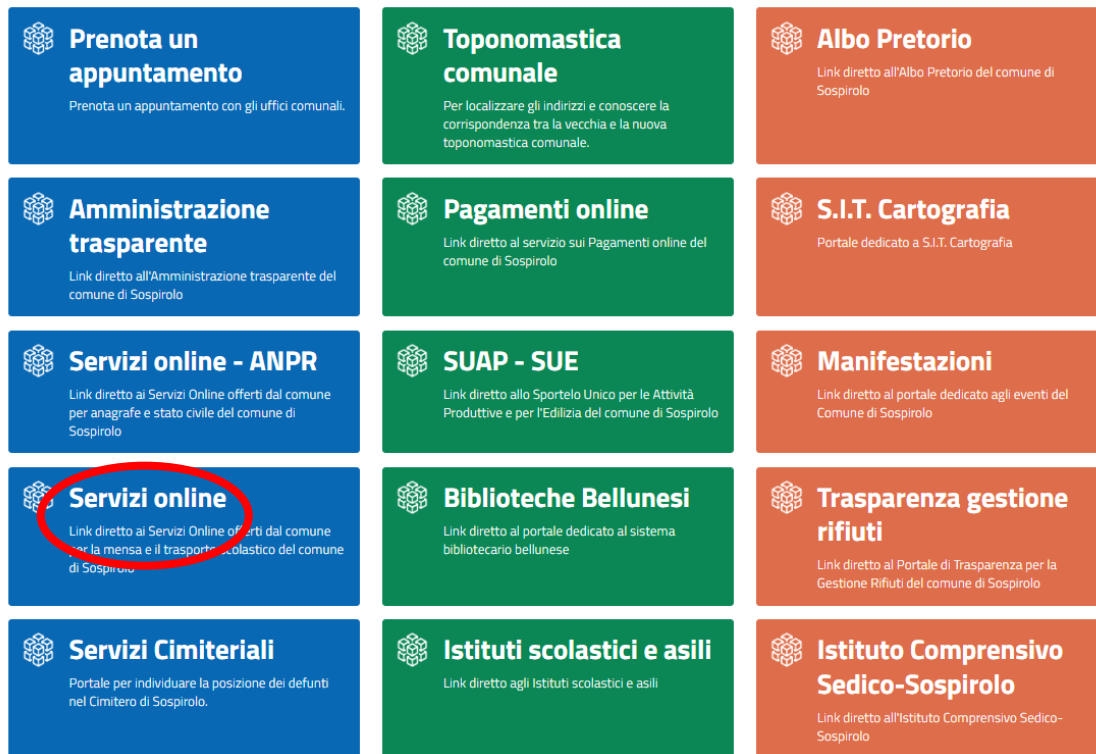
Prenota un appuntamento

Prenota un appuntamento con gli uffici comunali.

Amministrazione trasparente

Link diretto all'Amministrazione trasparente del comune di Sospirolo

Servizi online - ANPR

Link diretto ai Servizi Online offerti dal comune per anagrafe e stato civile del comune di Sospirolo

Servizi online

Link diretto ai Servizi Online offerti dal comune per la mensa e il trasporto scolastico del comune di Sospirolo

Servizi Cimiteriali

Portale per individuare la posizione dei defunti nel Cimitero di Sospirolo.

Toponomastica comunale

Per localizzare gli indirizzi e conoscere la corrispondenza tra la vecchia e la nuova toponomastica comunale.

Pagamenti online

Link diretto al servizio sui Pagamenti online del comune di Sospirolo

SUAP - SUE

Link diretto allo Sportelo Unico per le Attività Produttive e per l'Edilizia del comune di Sospirolo

Biblioteche Bellunesi

Link diretto al portale dedicato al sistema bibliotecario bellunese

Istituti scolastici e asili

Link diretto agli Istituti scolastici e asili

Albo Pretorio

Link diretto all'Albo Pretorio del comune di Sospirolo

S.I.T. Cartografia

Portale dedicato a S.I.T. Cartografia

Manifestazioni

Link diretto al portale dedicato agli eventi del Comune di Sospirolo

Trasparenza gestione rifiuti

Link diretto al Portale di Trasparenza per la Gestione Rifiuti del comune di Sospirolo

Istituto Comprensivo Sedico-Sospirolo

Link diretto all'Istituto Comprensivo Sedico-Sospirolo